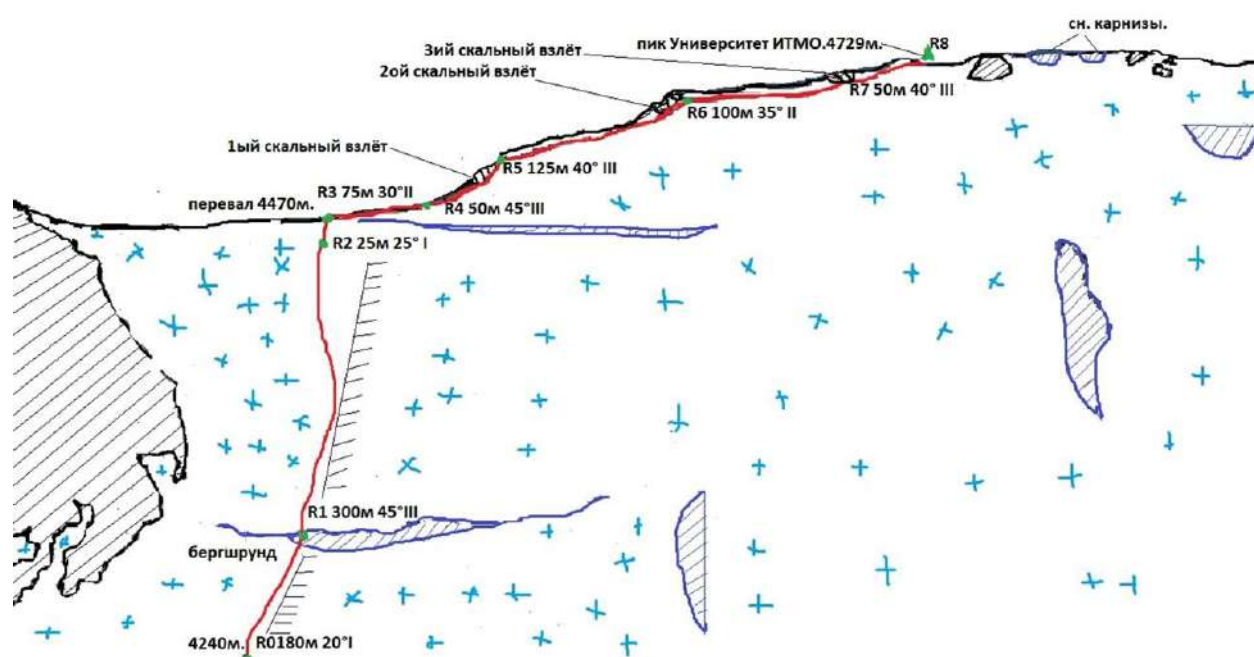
сн. карнизы.
пик Университет ИТМО.4729м.
R8
3ий скальный взлёт
2ой скальный взлёт
R7 50м 40° III
R6 100м 35° II
1ый скальный взлёт
R5 125м 40° III
перевал 4470м.
R3 75м 30°II
R4 50м 45°III
R2 25м 25° I
R1 300м 45°III
бергшрунд
4240м.
R0180м 20°I